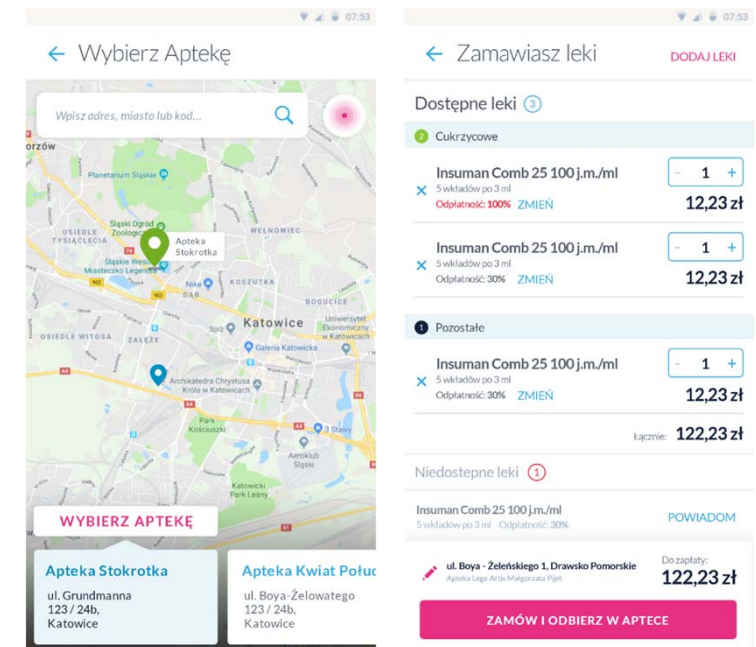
07:53

Wybierz Aptekę

Wpisz adres, miasto lub kod...

orzów
Planetarium Śląskie
Śląski Ogród Zoologiczny
OSIEDLE TYSIĄCLECIA
Śląskie Wesołe Miasteczko Legendia
Apteka Stokrotka
WELNOWIEC
KOSZUTKA
Nikiszowiec
DĄB
BOGUCICE
Katowice
Uniwersytet Ekonomiczny w Katowicach
OSIEDLE WITOSA
ZAŁĘŻE
Galeria Katowicka
Archikatedra Chrystusa Króla w Katowicach
Park Kościuszki
3 Stawy
Aeroklub Śląski
Katowicki Park Leśny

WYBIERZ APTEKĘ

Apteka Stokrotka
ul. Grundmanna 123 / 24b, Katowice

Apteka Kwiat Połuc
ul. Boya-Żelowatego 123 / 24b, Katowice

07:53

Zamawiasz leki

DODAJ LEKI

Dostępne leki 3

2 Cukrzycowe

Insuman Comb 25 100 j.m./ml
5 wkładów po 3 ml
Odpłatność: 100% ZMIEŃ
1
12,23 zł

Insuman Comb 25 100 j.m./ml
5 wkładów po 3 ml
Odpłatność: 30% ZMIEŃ
1
12,23 zł

1 Pozostałe

Insuman Comb 25 100 j.m./ml
5 wkładów po 3 ml
Odpłatność: 30% ZMIEŃ
1
12,23 zł

Łącznie: 122,23 zł

Niedostepne leki 1

Insuman Comb 25 100 j.m./ml
5 wkładów po 3 ml Odpłatność: 30%
POWIADOM

ul. Boya - Żeleńskiego 1, Drawsko Pomorskie
Apteka Lege Artis Małgorzata Pijet
Do zapłaty:
122,23 zł

ZAMÓW I ODBIERZ W APTECE